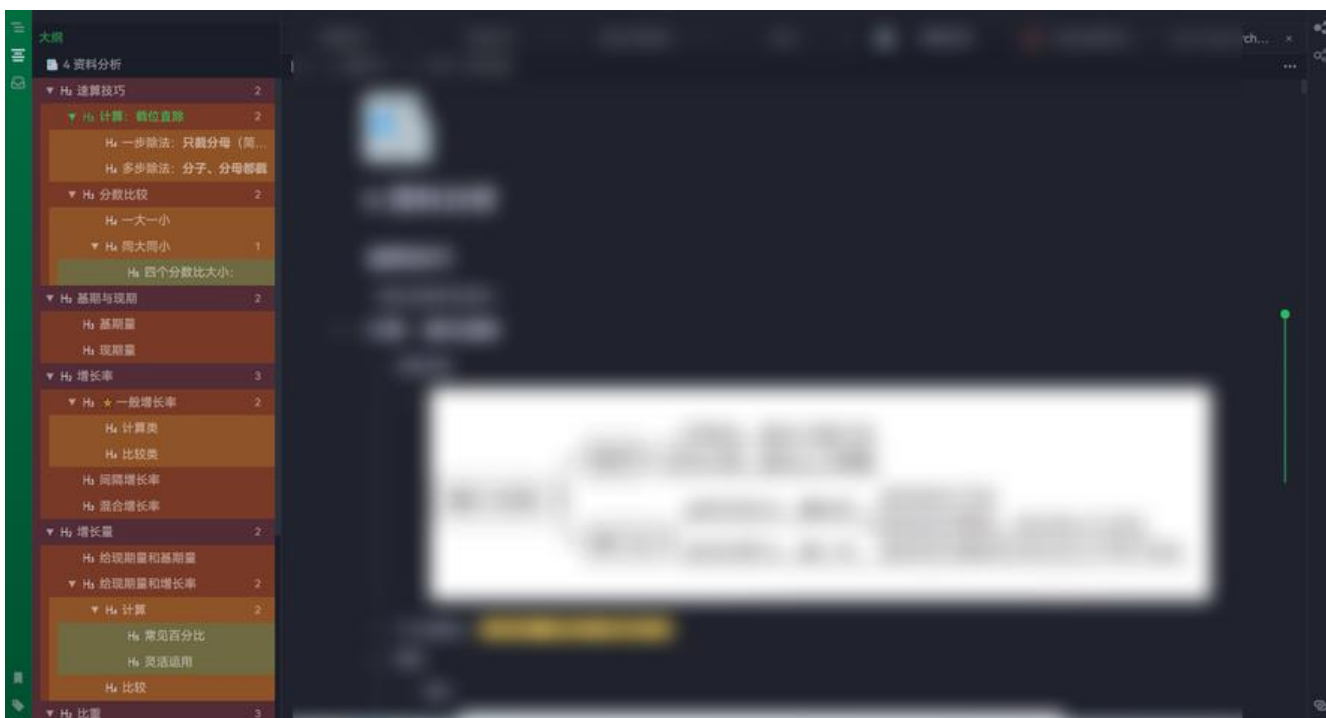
大纲

4 资料分析

H₂ 速算技巧 2

H₃ 计算：截位直除 2

H₄ 一步除法：只截分母（简...

H₄ 多步除法：分子、分母都截

H₃ 分数比较 2

H₄ 一大一小

H₄ 同大同小 1

H₅ 四个分数比大小:

H₂ 基期与现期 2

H₃ 基期量

H₃ 现期量

H₂ 增长率 3

H₃ ★ 一般增长率 2

H₄ 计算类

H₄ 比较类

H₃ 间隔增长率

H₃ 混合增长率

H₂ 增长量 2

H₃ 给现期量和基期量

H₃ 给现期量和增长率 2

H₄ 计算 2

H₅ 常见百分比

H₅ 灵活运用

H₄ 比较

H₂ 比重 3

rch... ×

...